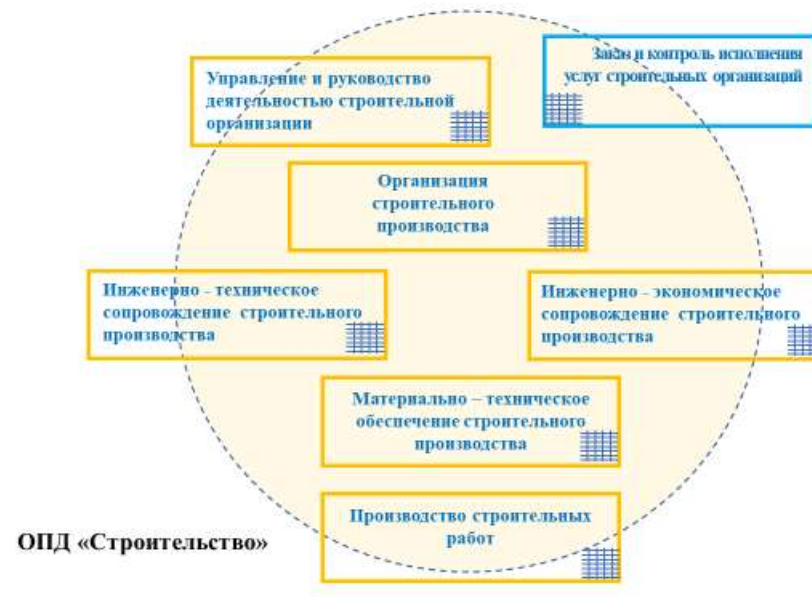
Управление и руководство деятельностью строительной организации

Заказ и контроль исполнения услуг строительных организаций

Организация строительного производства

Инженерно - техническое сопровождение строительного производства

Инженерно - экономическое сопровождение строительного производства

Материально – техническое обеспечение строительного производства

Производство строительных работ

ОПД «Строительство»